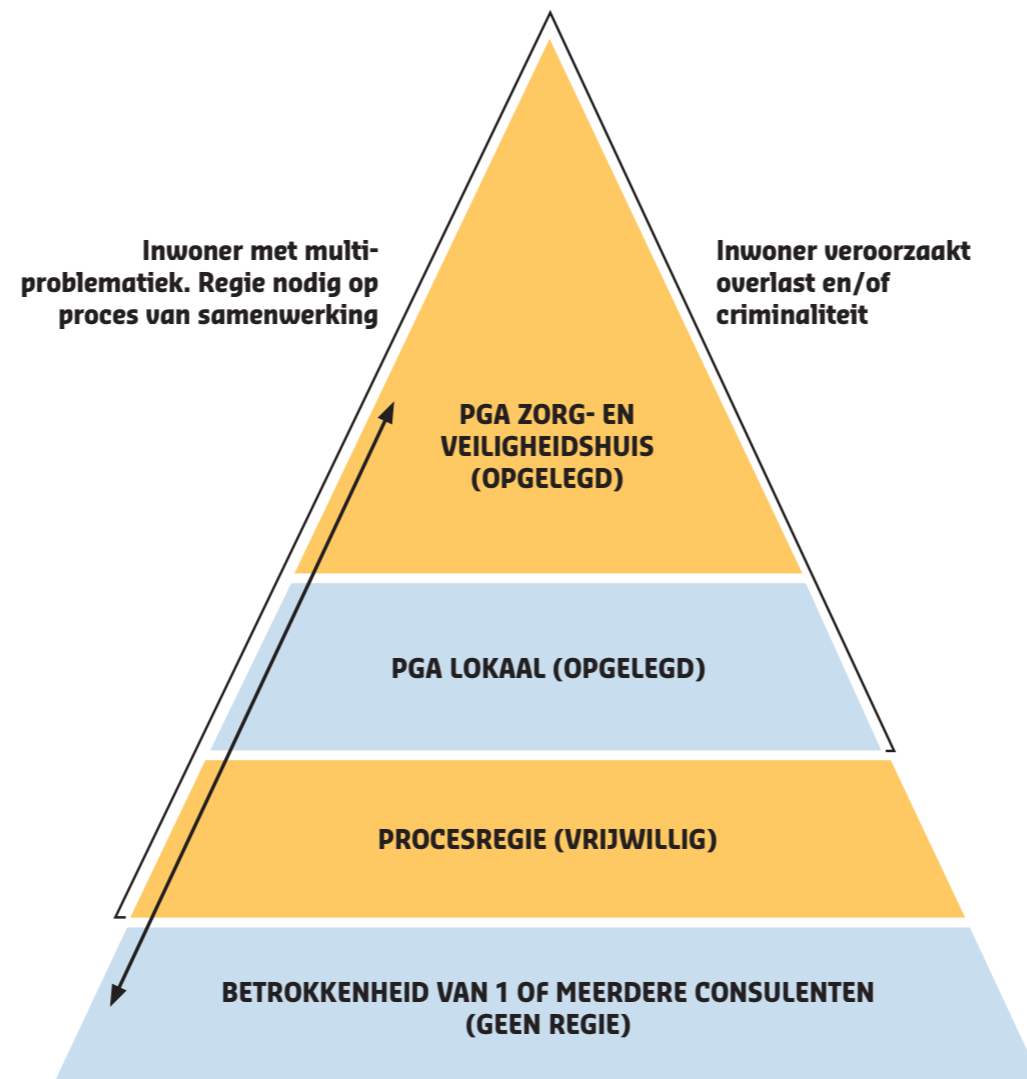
Inwoner met multiproblematiek. Regie nodig op proces van samenwerking

Inwoner veroorzaakt overlast en/of criminaliteit

PGA ZORG- EN VEILIGHEIDSHUIS (OPGELEGD)

PGA LOKAAL (OPGELEGD)

PROCESREGIE (VRIJWILLIG)

BETROKKENHEID VAN 1 OF MEERDERE CONSULENTEN (GEEN REGIE)